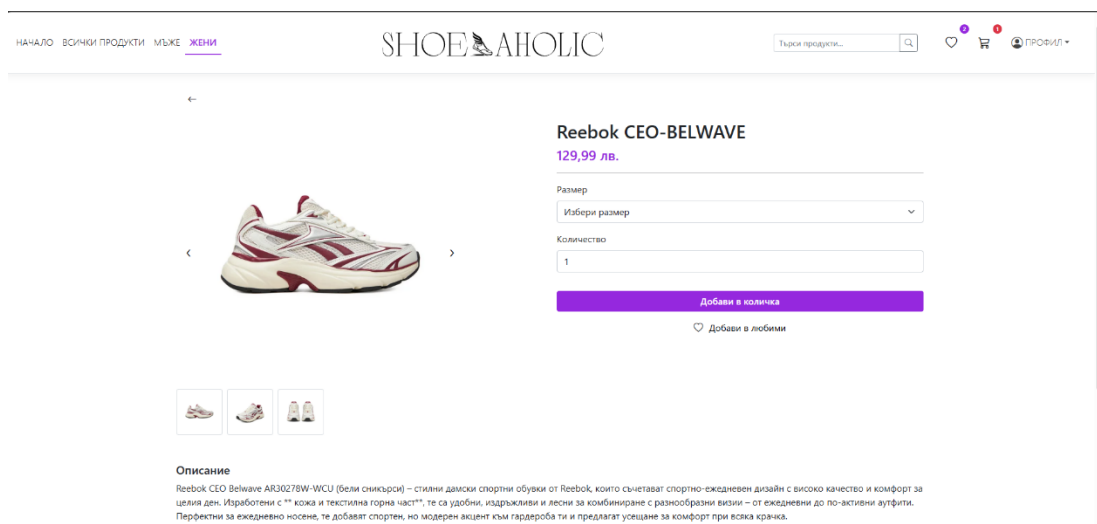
НАЧАЛО ВСИЧКИ ПРОДУКТИ МЪЖЕ ЖЕНИ

SHOEAHOLIC

Търси продукти...

2 1

ПРОФИЛ

←

Reebok CEO-BELWAVE

129,99 лв.

Размер

Избери размер

Количество

1

‹ ›

Добави в количка

Добави в любими

Описание

Reebok CEO Belwave AR30278W-WCU (бели сникърси) – стилни дамски спортни обувки от Reebok, които съчетават спортно-ежедневен дизайн с високо качество и комфорт за целия ден. Изработени с ** кожа и текстилна горна част**, те са удобни, издръжливи и лесни за комбиниране с разнообразни визии – от ежедневни до по-активни аутфити. Перфектни за ежедневно носене, те добавят спортен, но модерен акцент към гардероба ти и предлагат усещане за комфорт при всяка крачка.